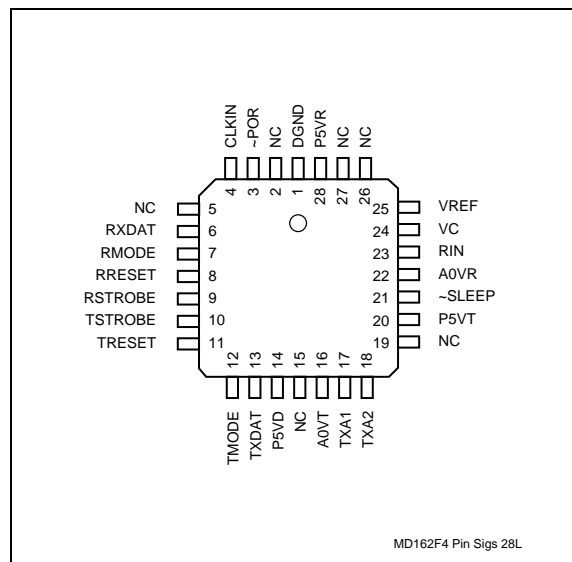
CLKIN
~POR
NC
DGND
P5VR
NC
NC

4
3
2
1
28
27
26

NC 5
RXDAT 6
RMODE 7
RRESET 8
RSTROBE 9
TSTROBE 10
TRESET 11

25 VREF
24 VC
23 RIN
22 A0VR
21 ~SLEEP
20 P5VT
19 NC

12
13
14
15
16
17
18

TMODE
TXDAT
P5VD
NC
A0VT
TXA1
TXA2

MD162F4 Pin Sigs 28L